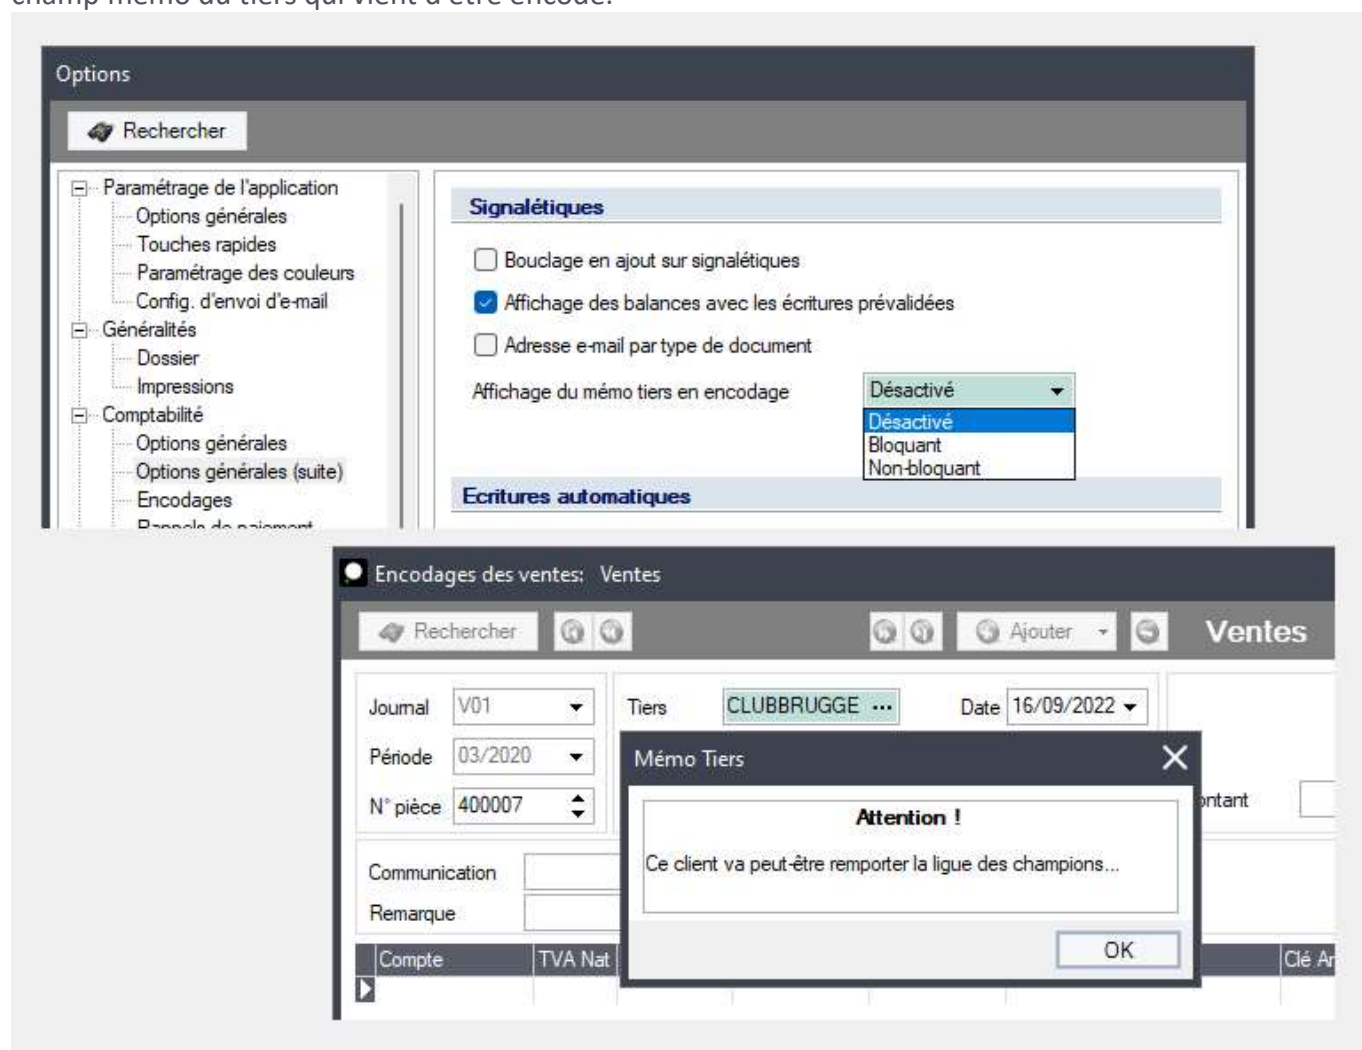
champ mémo du tiers qui vient d'être encodé.

Options

Rechercher

Paramétrage de l'application
Options générales
Touches rapides
Paramétrage des couleurs
Config. d'envoi d'e-mail
Généralités
Dossier
Impressions
Comptabilité
Options générales
Options générales (suite)
Encodages
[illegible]

Signalétiques

Bouclage en ajout sur signalétiques
Affichage des balances avec les écritures prévalidées
Adresse e-mail par type de document
Affichage du mémo tiers en encodage
Désactivé
Désactivé
Bloquant
Non-bloquant

Ecritures automatiques

Encodages des ventes: Ventes

Rechercher
Ajouter
Ventes

Journal V01
Période 03/2020
N° pièce 400007
Tiers CLUBBRUGGE ...
Date 16/09/2022
ontant
Communication
Remarque
Compte
TVA Nat
Clé Ar

Mémo Tiers

Attention !

Ce client va peut-être remporter la ligue des champions...

OK